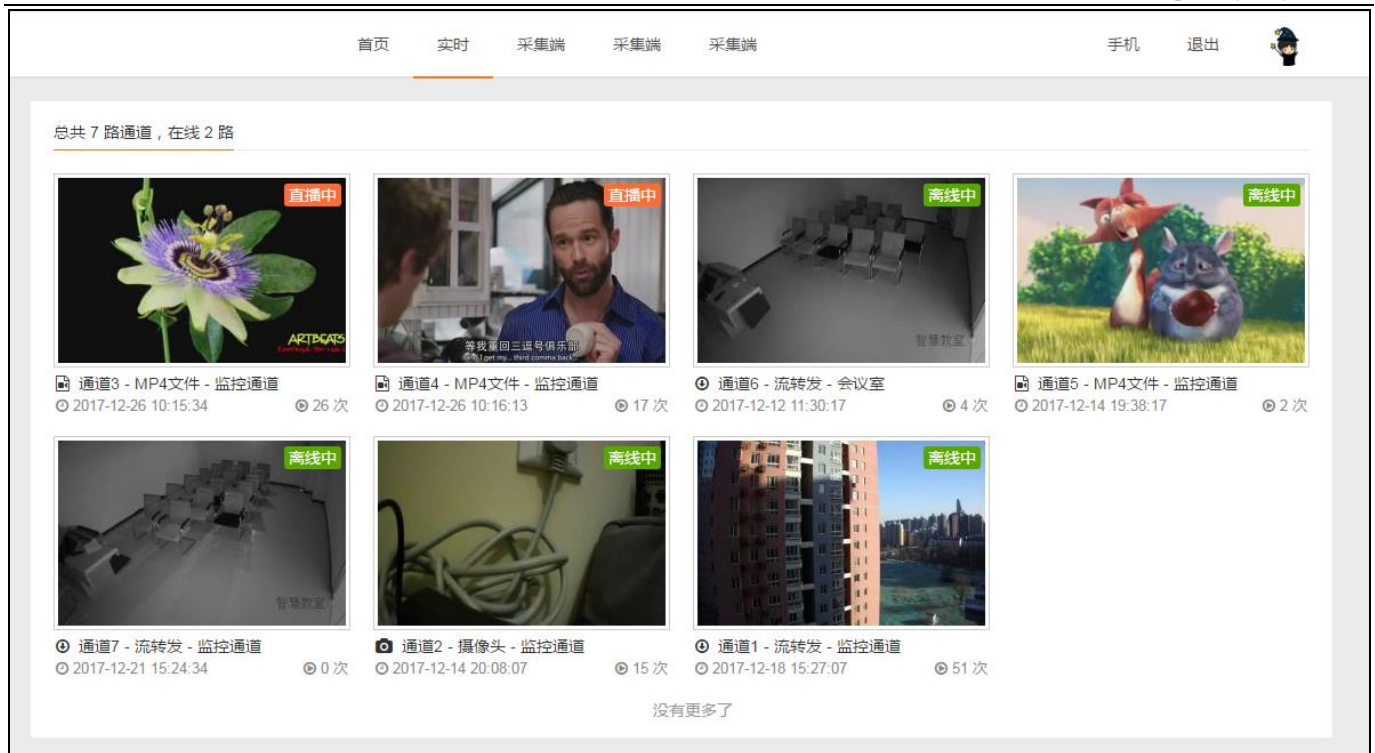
首页 实时 采集端 采集端 采集端 手机 退出

总共 7 路通道，在线 2 路

直播中
ARTBEATS
通道3 - MP4文件 - 监控通道
2017-12-26 10:15:34 26 次

直播中
等我重回三逗号俱乐部
通道4 - MP4文件 - 监控通道
2017-12-26 10:16:13 17 次

离线中
智慧教室
通道6 - 流转发 - 会议室
2017-12-12 11:30:17 4 次

离线中
通道5 - MP4文件 - 监控通道
2017-12-14 19:38:17 2 次

离线中
智慧教室
通道7 - 流转发 - 监控通道
2017-12-21 15:24:34 0 次

离线中
通道2 - 摄像头 - 监控通道
2017-12-14 20:08:07 15 次

离线中
通道1 - 流转发 - 监控通道
2017-12-18 15:27:07 51 次

没有更多了